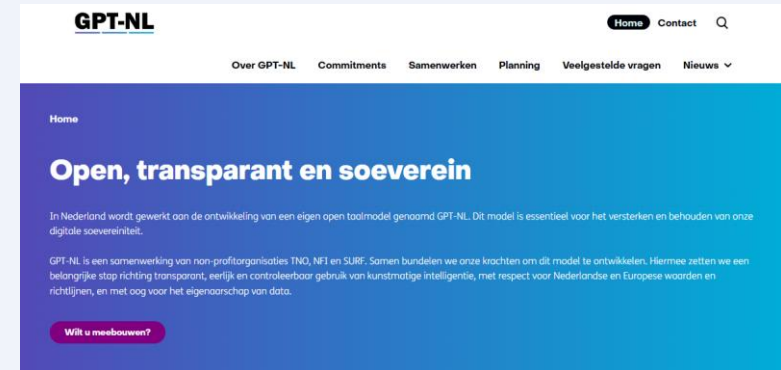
GPT-NL

Home Contact

Over GPT-NL Commitments Samenwerken Planning Veelgestelde vragen Nieuws

Home

Open, transparant en soeverein

In Nederland wordt gewerkt aan de ontwikkeling van een eigen open taalmodel genaamd GPT-NL. Dit model is essentieel voor het versterken en behouden van onze digitale soevereiniteit.

GPT-NL is een samenwerking van non-profitorganisaties TNO, NFI en SURF. Samen bundelen we onze krachten om dit model te ontwikkelen. Hiermee zetten we een belangrijke stap richting transparant, eerlijk en controleerbaar gebruik van kunstmatige intelligentie, met respect voor Nederlandse en Europese waarden en richtlijnen, en met oog voor het eigenaarschap van data.

Wilt u meebouwen?